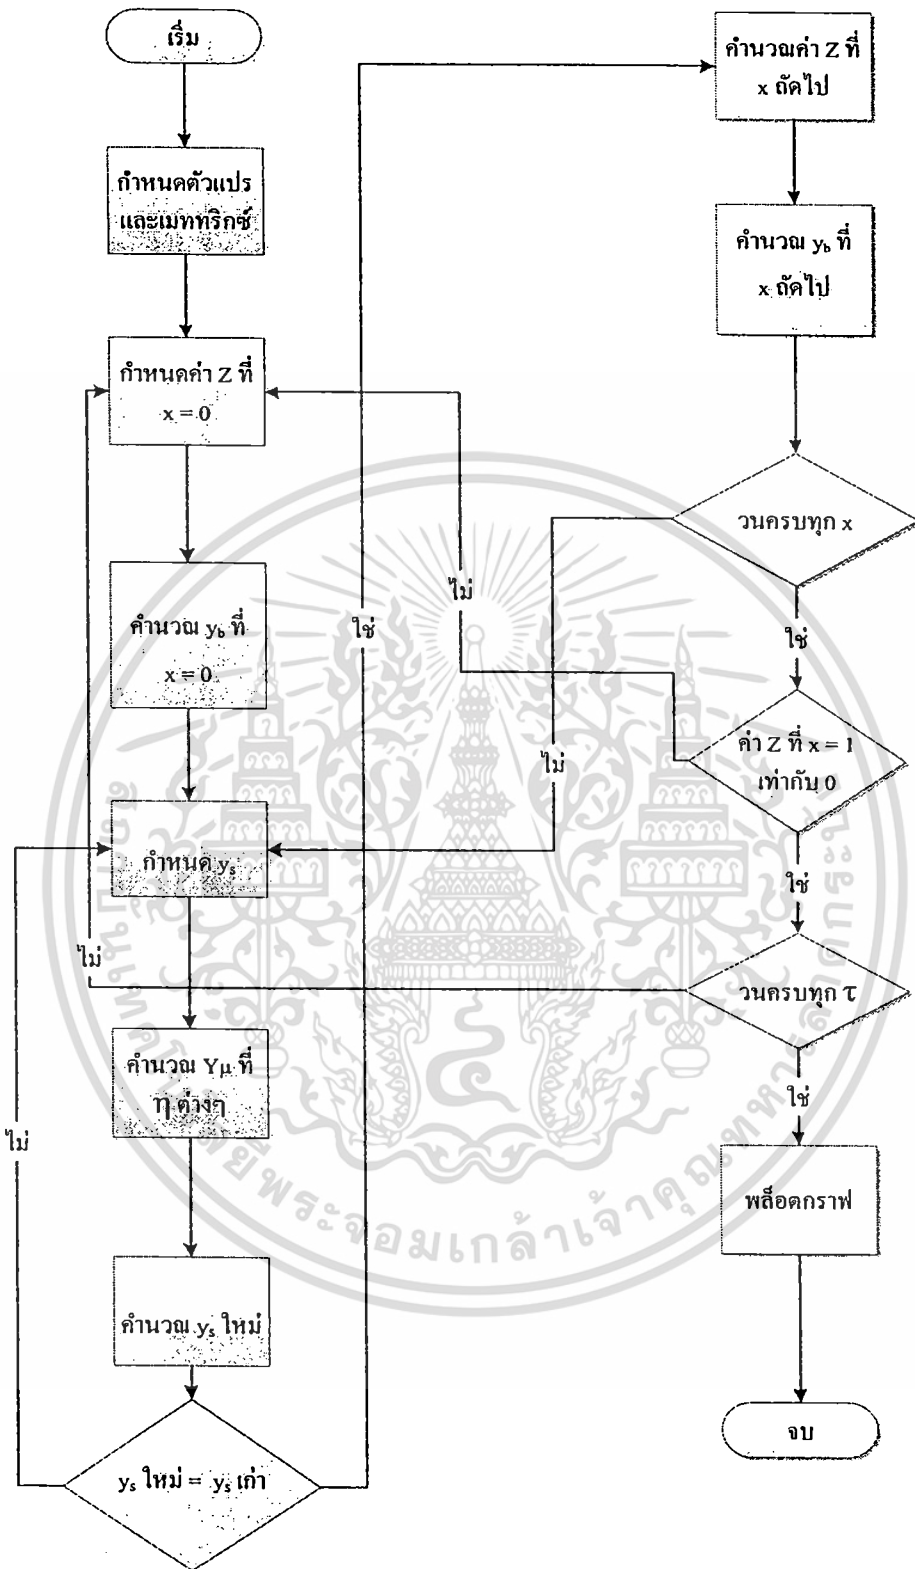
เริ่ม

กำหนดตัวแปร และเมททริกซ์

กำหนดค่า Z ที่ x = 0

คำนวณ $y_b$ ที่ x = 0

กำหนด $y_s$

คำนวณ $Y_\mu$ ที่ τ ต่างๆ

คำนวณ $y_s$ ใหม่

$y_s$ ใหม่ = $y_s$ เก่า

ไม่

ใช่

คำนวณค่า Z ที่ x ถัดไป

คำนวณ $y_b$ ที่ x ถัดไป

วนครบทุก x

ใช่

ไม่

ค่า Z ที่ x = 1 เท่ากับ 0

ไม่

ใช่

วนครบทุก τ

ไม่

ใช่

พล็อตกราฟ

จบ

มหาวิทยาลัยเทคโนโลยีพระจอมเกล้าเจ้าคุณทหารลาดกระบัง